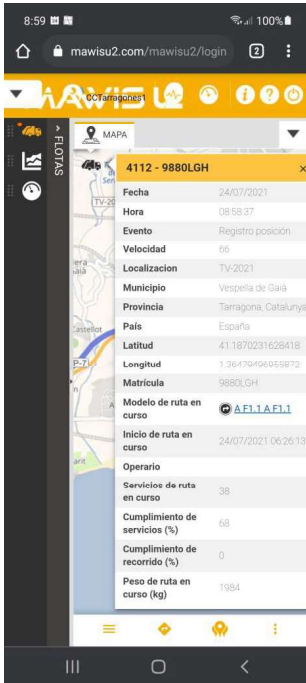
8:59

100%

mawisu2.com/mawisu2/login

2

MAWISU

CCTarragones1

FLOTAS

MAPA

TV-20

era

Castellot

P-7

arit

4112 - 9880LGH

×

| | |
|---|---|
| Fecha | 24/07/2021 |
| Hora | 08:58:37 |
| Evento | Registro posición |
| Velocidad | 66 |
| Localizacion | TV-2021 |
| Municipio | Vespella de Gaià |
| Provincia | Tarragona, Catalunya |
| País | España |
| Latitud | 41.1870231628418 |
| Longitud | 1.36479496955872 |
| Matrícula | 9880LGH |
| Modelo de ruta en curso | A F1.1 A F1.1 |
| Inicio de ruta en curso | 24/07/2021 06:26:13 |
| Operario | |
| Servicios de ruta en curso | 38 |
| Cumplimiento de servicios (%) | 68 |
| Cumplimiento de recorrido (%) | 0 |
| Peso de ruta en curso (kg) | 1984 |